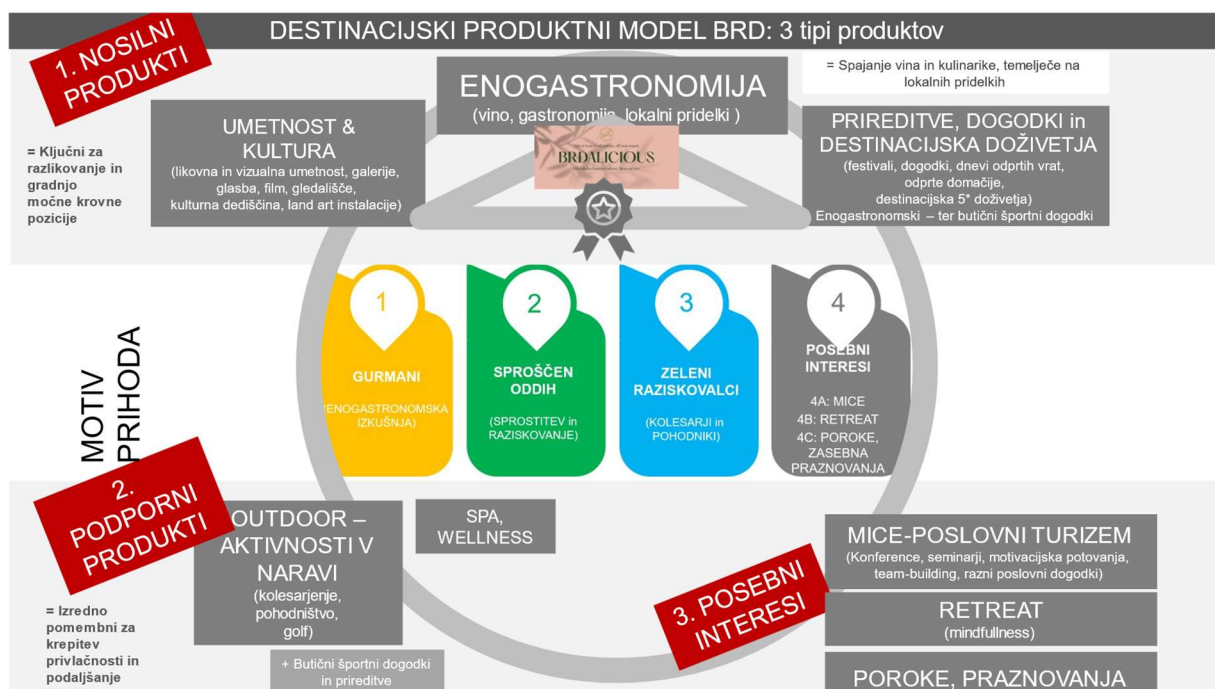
DESTINACIJSKI PRODUKTNI MODEL BRD: 3 tipi produktov

1. NOSILNI PRODUKTI

= Ključni za razlikovanje in gradnjo močne krovne pozicije

ENOGASTRONOMIJA
(vino, gastronomija, lokalni pridelki )

= Spajanje vina in kulinarike, temelječe na lokalnih pridelkih

UMETNOST & KULTURA
(likovna in vizualna umetnost, galerije, glasba, film, gledališče, kulturna dediščina, land art instalacije)

BRDALICIOUS

PRIREDITVE, DOGODKI in DESTINACIJSKA DOŽIVETJA
(festivali, dogodki, dnevi odprtih vrat, odprte domačije, destinacijska 5* doživetja)
Enogastronomski – ter butični športni dogodki

MOTIV PRIHODA

1
GURMANI
(ENOGASTRONOMSKA IZKUŠNJA)

2
SPROŠČEN ODDIH
(SPROSTITEV in RAZISKOVANJE)

3
ZELENI RAZISKOVALCI
(KOLESARJI in POHODNIKI)

4
POSEBNI INTERESI
4A: MICE
4B: RETREAT
4C: POROKE, ZASEBNA PRAZNOVANJA

2. PODPORNI PRODUKTI

= Izredno pomembni za krepitev privlačnosti in podaljšanje

OUTDOOR – AKTIVNOSTI V NARAVI
(kolesarjenje, pohodništvo, golf)

SPA, WELLNESS

+ Butični športni dogodki in prireditve

3. POSEBNI INTERESI

MICE-POSLOVNI TURIZEM
(Konference, seminarji, motivacijska potovanja, team-building, razni poslovni dogodki)

RETREAT
(mindfullness)

POROKE, PRAZNOVANJA